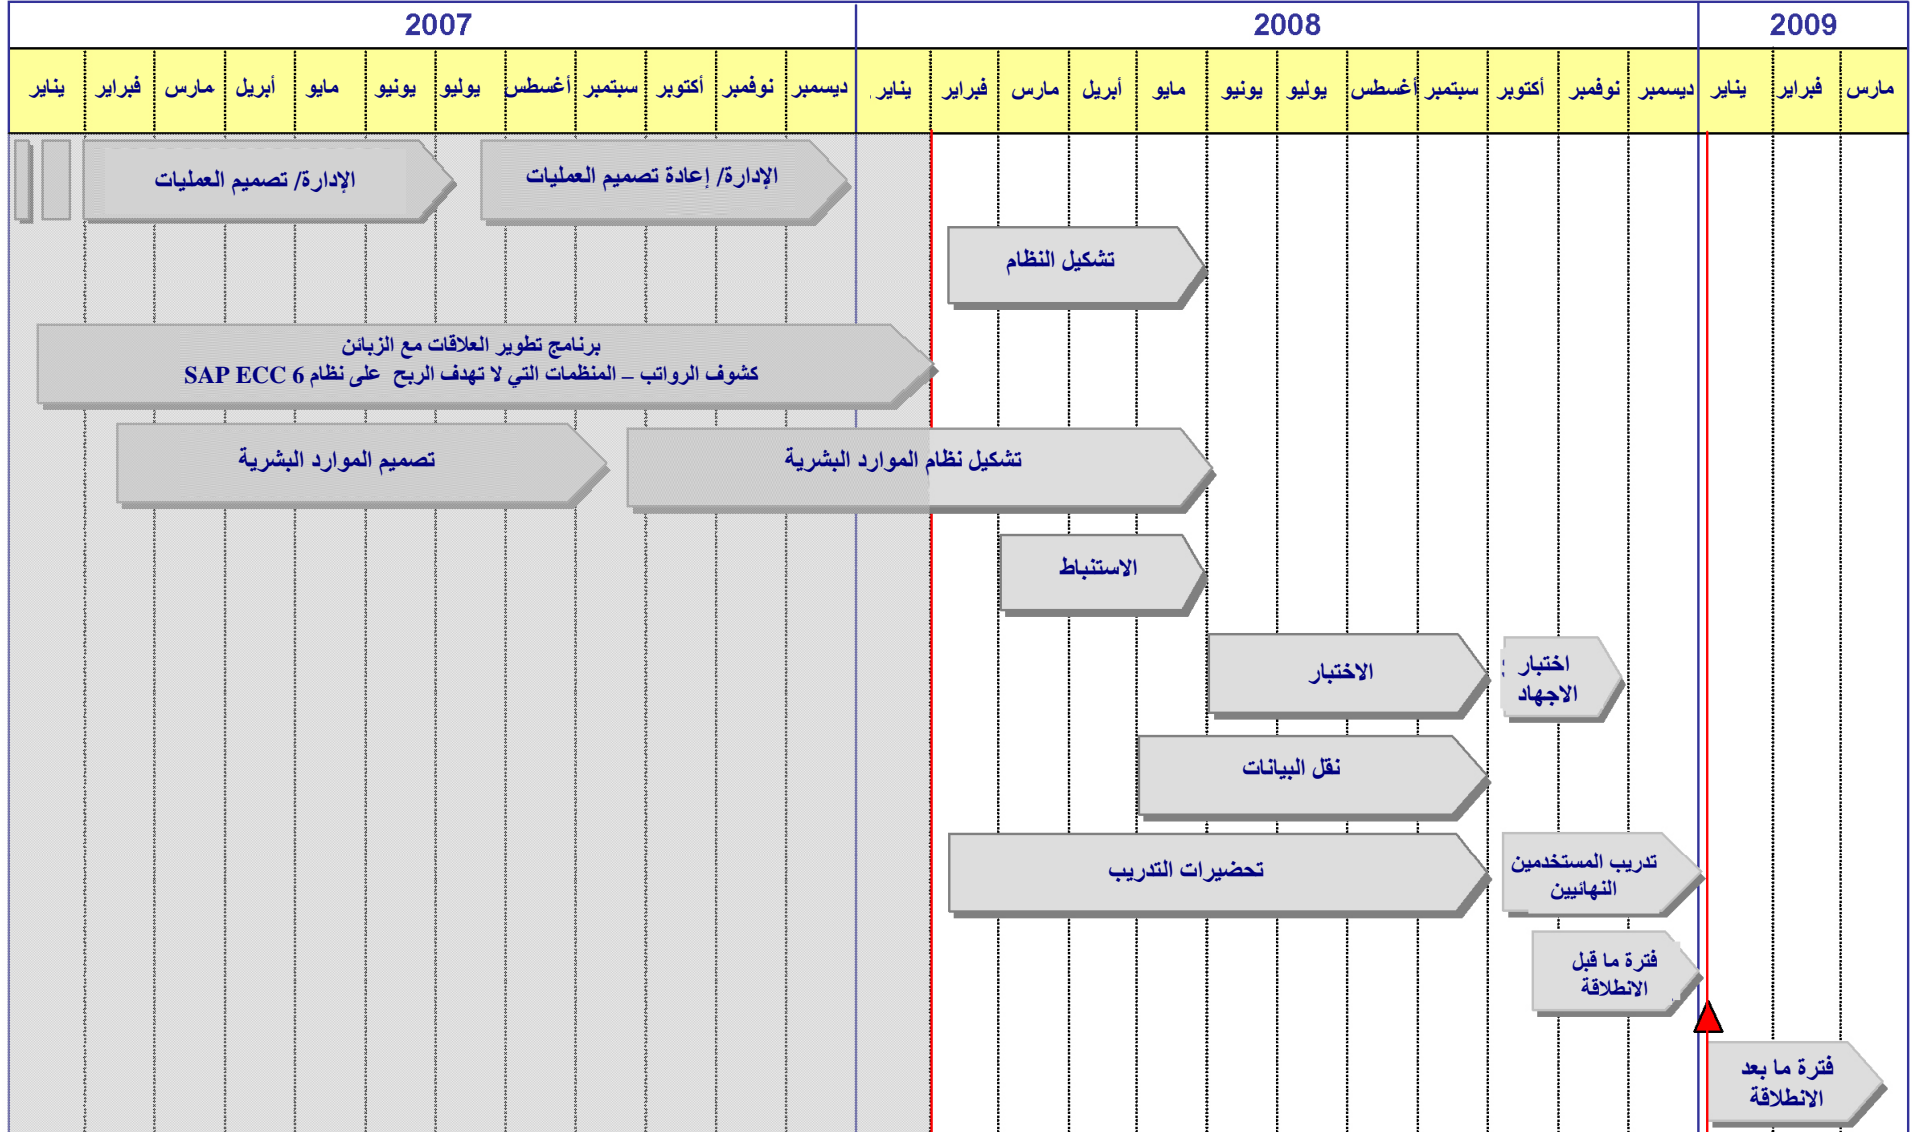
2007 | 2008 | 2009

يناير | فبراير | مارس | أبريل | مايو | يونيو | يوليو | أغسطس | سبتمبر | أكتوبر | نوفمبر | ديسمبر | يناير | فبراير | مارس | أبريل | مايو | يونيو | يوليو | أغسطس | سبتمبر | أكتوبر | نوفمبر | ديسمبر | يناير | فبراير | مارس

الإدارة/ تصميم العمليات

الإدارة/ إعادة تصميم العمليات

تشكيل النظام

برنامج تطوير العلاقات مع الزبائن
كشوف الرواتب – المنظمات التي لا تهدف الربح على نظام SAP ECC 6

تصميم الموارد البشرية

تشكيل نظام الموارد البشرية

الاستنباط

الاختبار

اختبار الاجهاد

نقل البيانات

تحضيرات التدريب

تدريب المستخدمين النهائيين

فترة ما قبل الانطلاقة

فترة ما بعد الانطلاقة